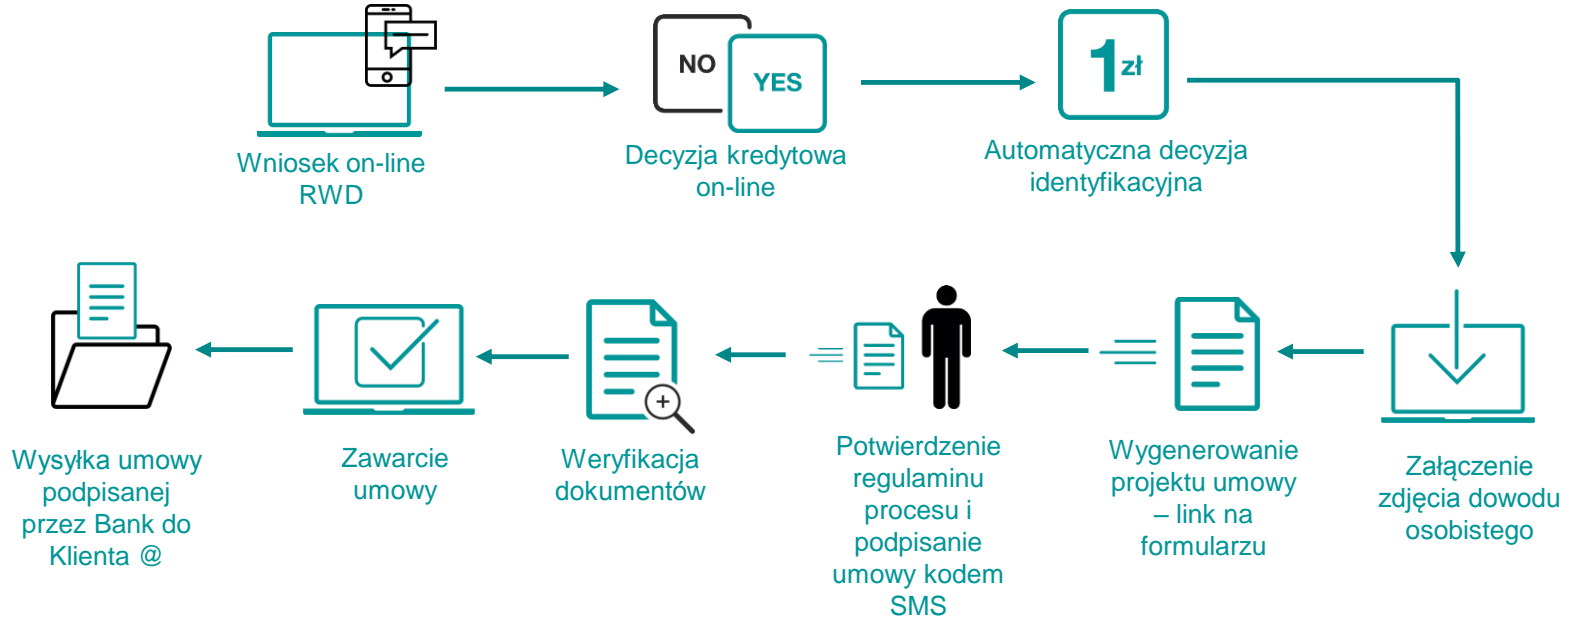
Wniosek on-line RWD

NO
YES
Decyzja kredytowa on-line

1zł
Automatyczna decyzja identyfikacyjna

Załączenie zdjęcia dowodu osobistego

Wygenerowanie projektu umowy – link na formularzu

Potwierdzenie regulaminu procesu i podpisanie umowy kodem SMS

Weryfikacja dokumentów

Zawarcie umowy

Wysyłka umowy podpisanej przez Bank do Klienta @